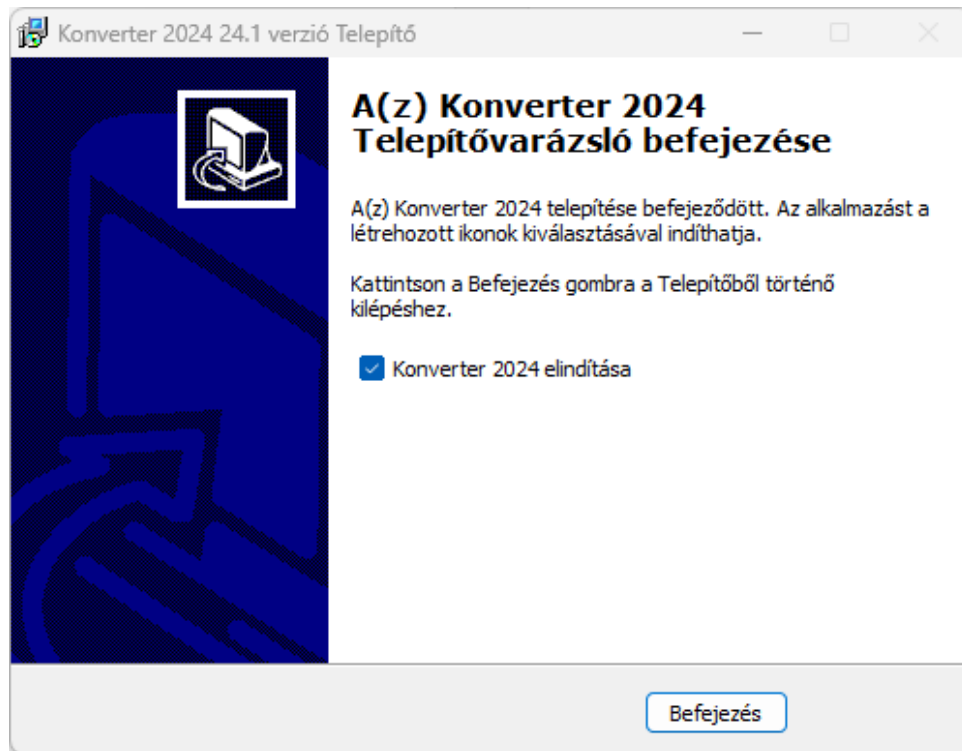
Konverter 2024 24.1 verzió Telepítő

A(z) Konverter 2024 Telepítővarázsló befejezése

A(z) Konverter 2024 telepítése befejeződött. Az alkalmazást a létrehozott ikonok kiválasztásával indíthatja.

Kattintson a Befejezés gombra a Telepítőből történő kilépéshez.

Konverter 2024 elindítása

Befejezés